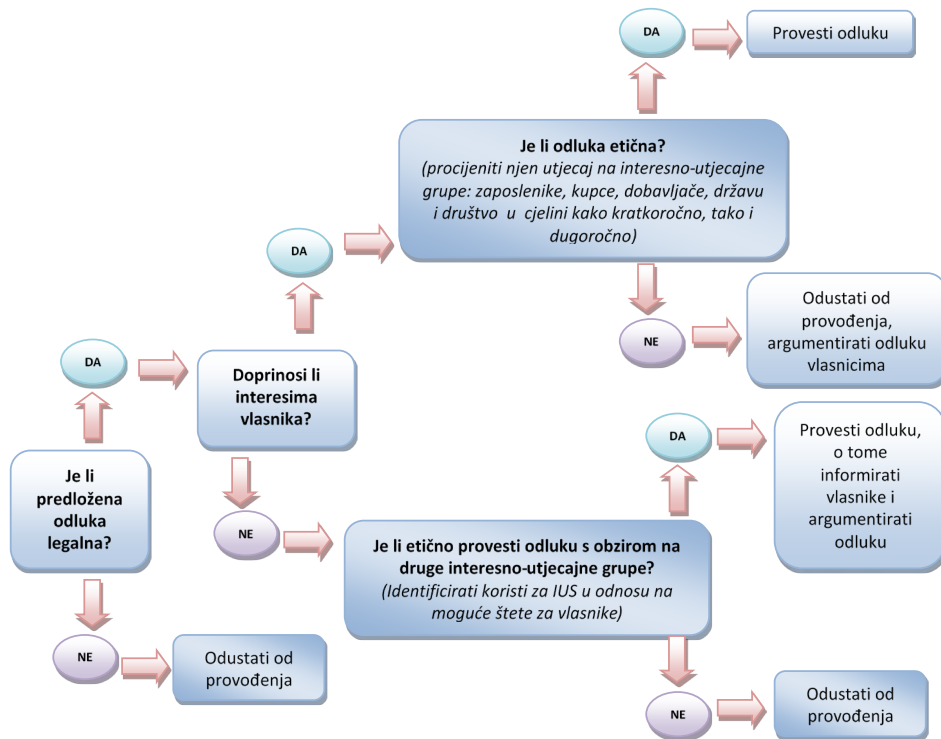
DA

Provesti odluku

Je li odluka etična?
(procijeniti njen utjecaj na interesno-utjecajne grupe: zaposlenike, kupce, dobavljače, državu i društvo u cjelini kako kratkoročno, tako i dugoročno)

DA

NE

Odustati od provođenja, argumentirati odluku vlasnicima

DA

Doprinosi li interesima vlasnika?

DA

Provesti odluku, o tome informirati vlasnike i argumentirati odluku

Je li predložena odluka legalna?

NE

Je li etično provesti odluku s obzirom na druge interesno-utjecajne grupe?
(Identificirati koristi za IUS u odnosu na moguće štete za vlasnike)

NE

Odustati od provođenja

NE

Odustati od provođenja